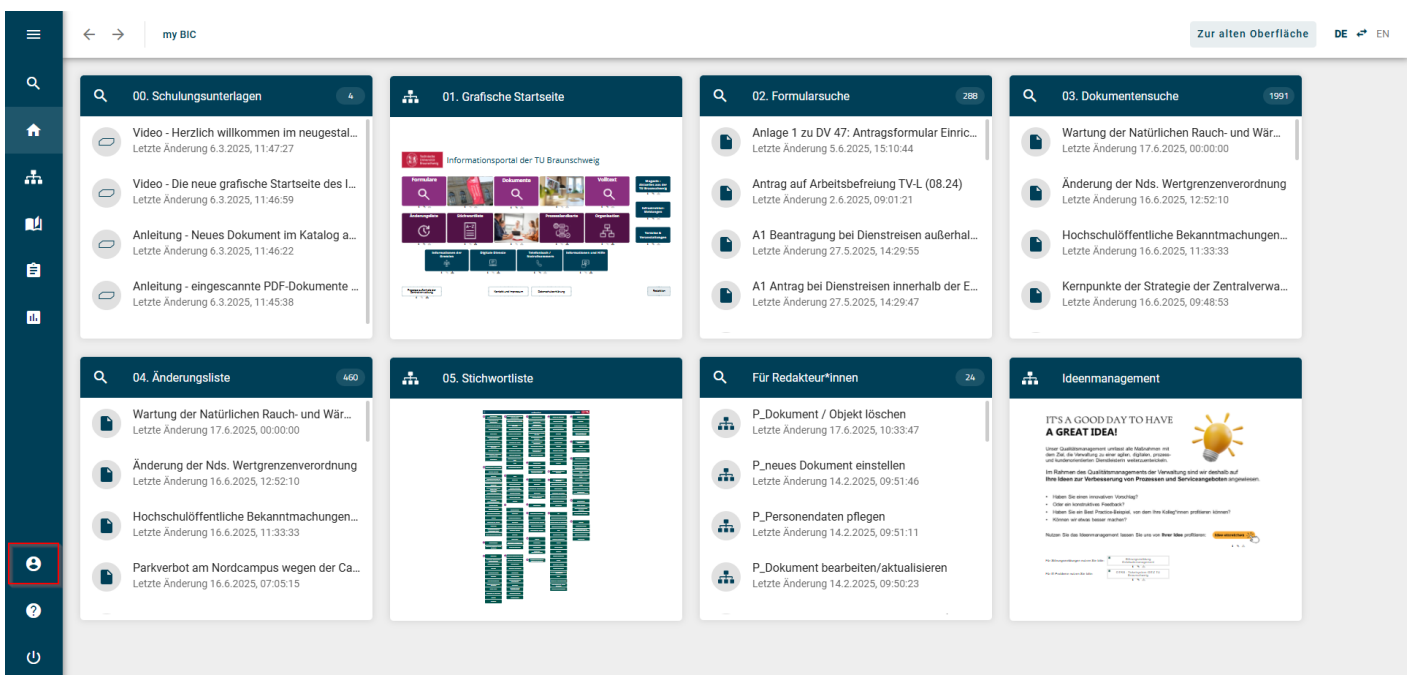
my BIC

Zur alten Oberfläche

DE EN

00. Schulungsunterlagen 4

Video - Herzlich willkommen im neugestal...
Letzte Änderung 6.3.2025, 11:47:27

Video - Die neue grafische Startseite des I...
Letzte Änderung 6.3.2025, 11:46:59

Anleitung - Neues Dokument im Katalog a...
Letzte Änderung 6.3.2025, 11:46:22

Anleitung - eingescannte PDF-Dokumente ...
Letzte Änderung 6.3.2025, 11:45:38

01. Grafische Startseite

Informationsportal der TU Braunschweig

Formulare

Dokumente

Volltext

Änderungsliste

Stichwortliste

Prozesslandkarte

Organisation

02. Formularsuche 288

Anlage 1 zu DV 47: Antragsformular Einric...
Letzte Änderung 5.6.2025, 15:10:44

Antrag auf Arbeitsbefreiung TV-L (08.24)
Letzte Änderung 2.6.2025, 09:01:21

A1 Beantragung bei Dienstreisen außerhal...
Letzte Änderung 27.5.2025, 14:29:55

A1 Antrag bei Dienstreisen innerhalb der E...
Letzte Änderung 27.5.2025, 14:29:47

03. Dokumentensuche 1991

Wartung der Natürlichen Rauch- und Wär...
Letzte Änderung 17.6.2025, 00:00:00

Änderung der Nds. Wertgrenzenverordnung
Letzte Änderung 16.6.2025, 12:52:10

Hochschulöffentliche Bekanntmachungen...
Letzte Änderung 16.6.2025, 11:33:33

Kernpunkte der Strategie der Zentralverwa...
Letzte Änderung 16.6.2025, 09:48:53

04. Änderungsliste 460

Wartung der Natürlichen Rauch- und Wär...
Letzte Änderung 17.6.2025, 00:00:00

Änderung der Nds. Wertgrenzenverordnung
Letzte Änderung 16.6.2025, 12:52:10

Hochschulöffentliche Bekanntmachungen...
Letzte Änderung 16.6.2025, 11:33:33

Parkverbot am Nordcampus wegen der Ca...
Letzte Änderung 16.6.2025, 07:05:15

05. Stichwortliste

Für Redakteur*innen 24

P_Dokument / Objekt löschen
Letzte Änderung 17.6.2025, 10:33:47

P_neues Dokument einstellen
Letzte Änderung 14.2.2025, 09:51:46

P_Personendaten pflegen
Letzte Änderung 14.2.2025, 09:51:11

P_Dokument bearbeiten/aktualisieren
Letzte Änderung 14.2.2025, 09:50:23

Ideenmanagement

IT'S A GOOD DAY TO HAVE
A GREAT IDEA!

Im Rahmen des Qualitätsmanagements der Verwaltung sind wir deshalb auf Ihre Ideen zur Verbesserung von Prozessen und Serviceangeboten angewiesen.

Nutzen Sie das Ideenmanagement lassen Sie uns von Ihrer Idee profitieren: